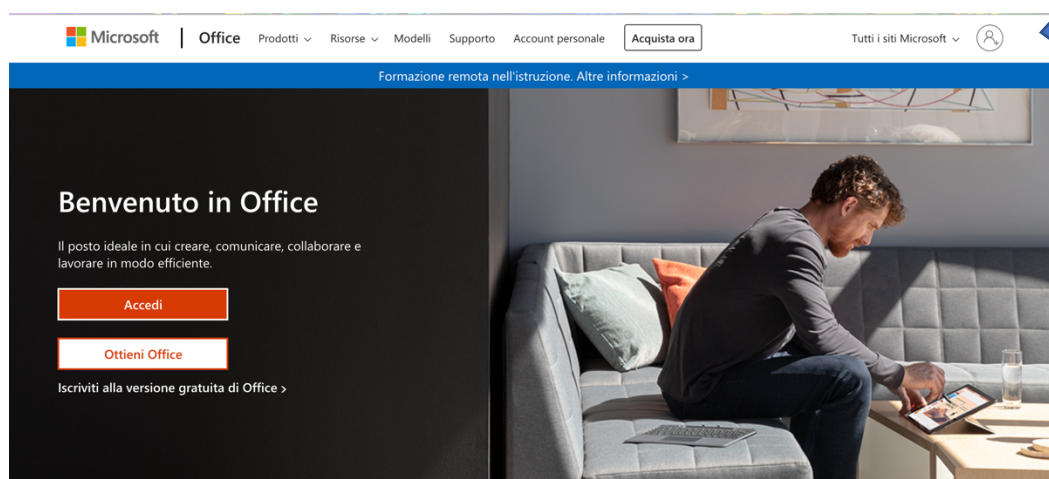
Microsoft | Office Prodotti ⌄ Risorse ⌄ Modelli Supporto Account personale Acquista ora Tutti i siti Microsoft ⌄

Formazione remota nell'istruzione. Altre informazioni >

Benvenuto in Office

Il posto ideale in cui creare, comunicare, collaborare e lavorare in modo efficiente.

Accedi

Ottieni Office

Iscriviti alla versione gratuita di Office ›